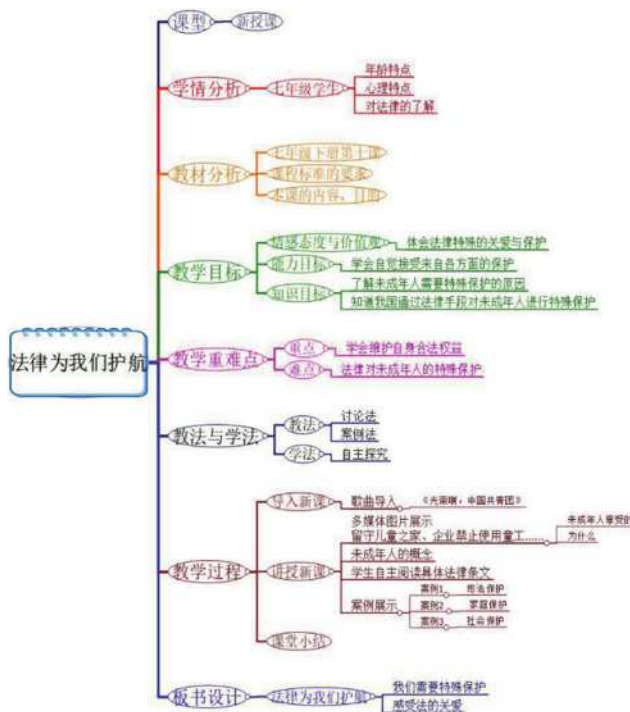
法律为我们护航

课型
新授课

学情分析
七年级学生
年龄特点
心理特点
对法律的了解

教材分析
七年级下册第十课
课程标准的要求
本课的内容、目的

教学目标
情感态度与价值观
体会法律特殊的关爱与保护
能力目标
学会自觉接受来自各方面的保护
知识目标
了解未成年人需要特殊保护的原因
知道我国通过法律手段对未成年人进行特殊保护

教学重难点
重点
学会维护自身合法权益
难点
法律对未成年人的特殊保护

教法与学法
教法
讨论法
案例法
学法
自主探究

教学过程
导入新课
歌曲导入
《光荣啊，中国共青团》
讲授新课
多媒体图片展示
留守儿童之家、企业禁止使用童工……
未成年人享受的……
为什么
未成年人的概念
学生自主阅读具体法律条文
案例展示
案例1
司法保护
案例2
家庭保护
案例3
社会保护
课堂小结

板书设计
法律为我们护航
我们需要特殊保护
感受法的关爱